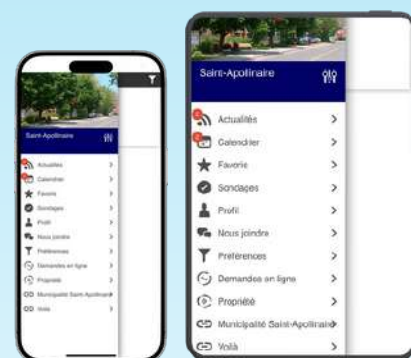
Saint-Apollinaire

Actualités
Calendrier
Favoris
Sondages
Profil
Nous joindre
Préférences
Demandes en ligne
Propriété
Municipalité Saint-Apollinaire
Voilà

Saint-Apollinaire

Actualités
Calendrier
Favoris
Sondages
Profil
Nous joindre
Préférences
Demandes en ligne
Propriété
Municipalité Saint-Apollinaire
Voilà